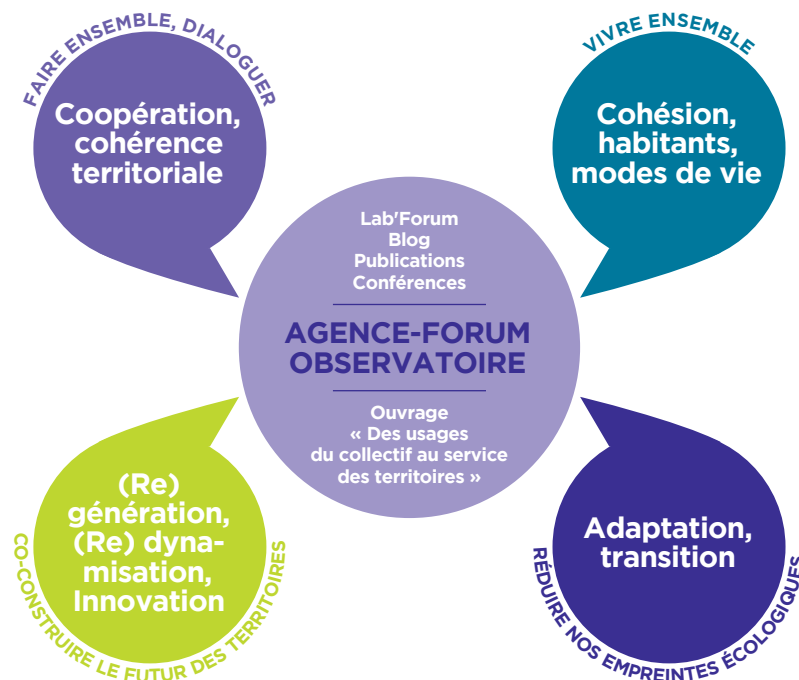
FAIRE ENSEMBLE, DIALOGUER

Coopération, cohérence territoriale

VIVRE ENSEMBLE

Cohésion, habitants, modes de vie

Lab'Forum
Blog
Publications
Conférences

AGENCE-FORUM OBSERVATOIRE

Ouvrage
« Des usages du collectif au service des territoires »

(Re) génération, (Re) dynamisation, Innovation

CO-CONSTRUIRE LE FUTUR DES TERRITOIRES

Adaptation, transition

RÉDUIRE NOS EMPREINTES ÉCOLOGIQUES